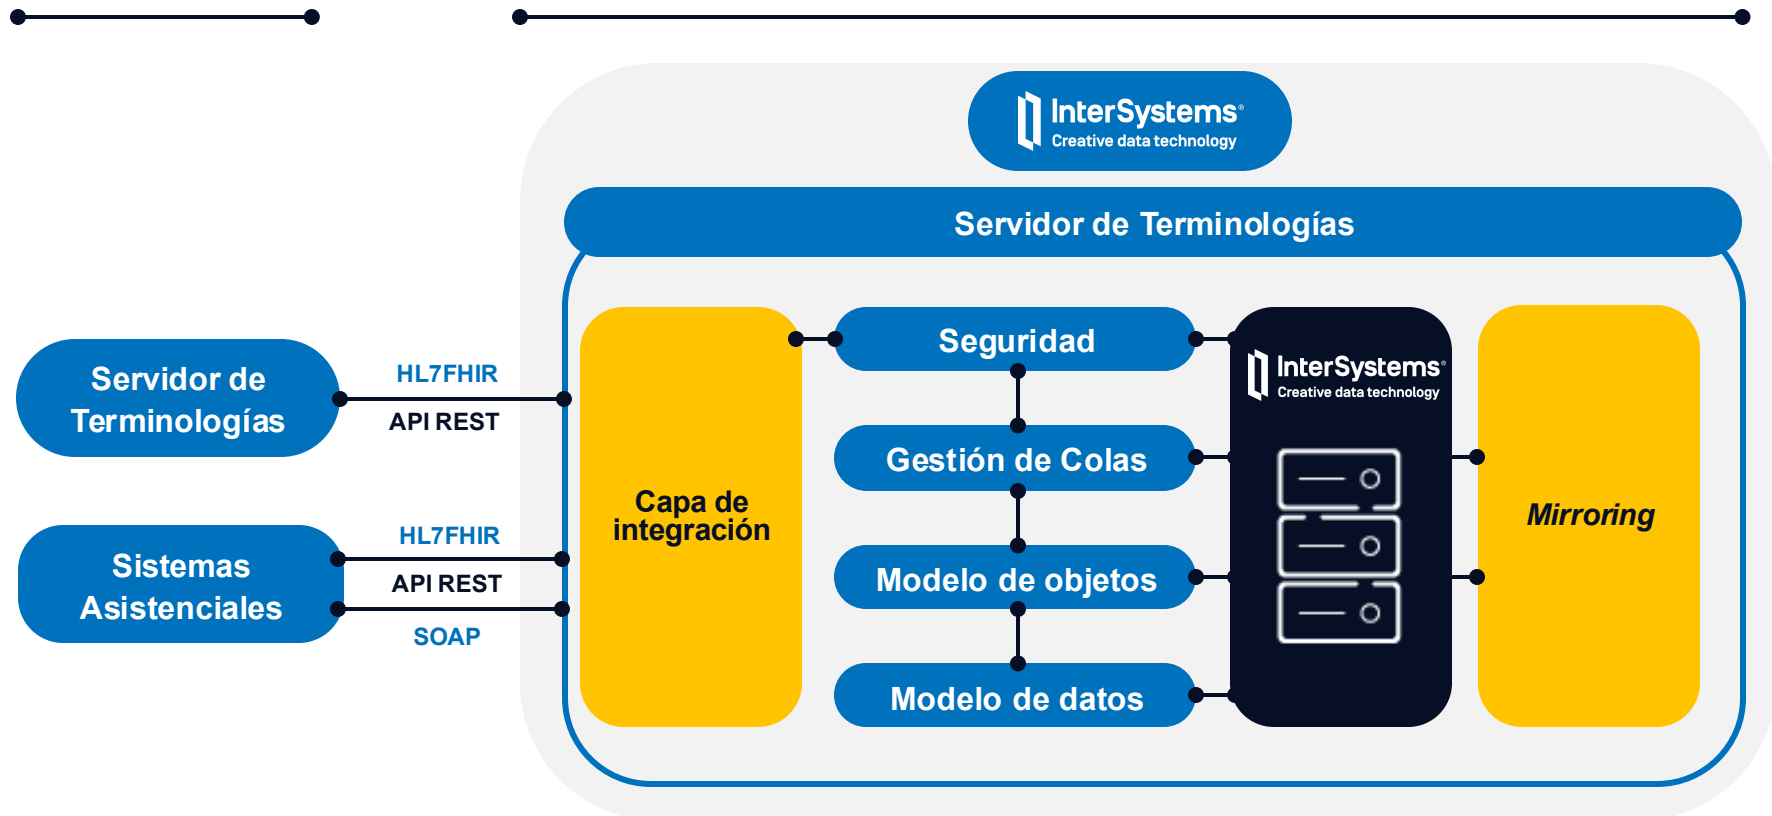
InterSystems®
Creative data technology

Servidor de Terminologías

Servidor de Terminologías

HL7FHIR

API REST

Sistemas Asistenciales

HL7FHIR

API REST

SOAP

Capa de integración

Seguridad

Gestión de Colas

Modelo de objetos

Modelo de datos

InterSystems®
Creative data technology

Mirroring